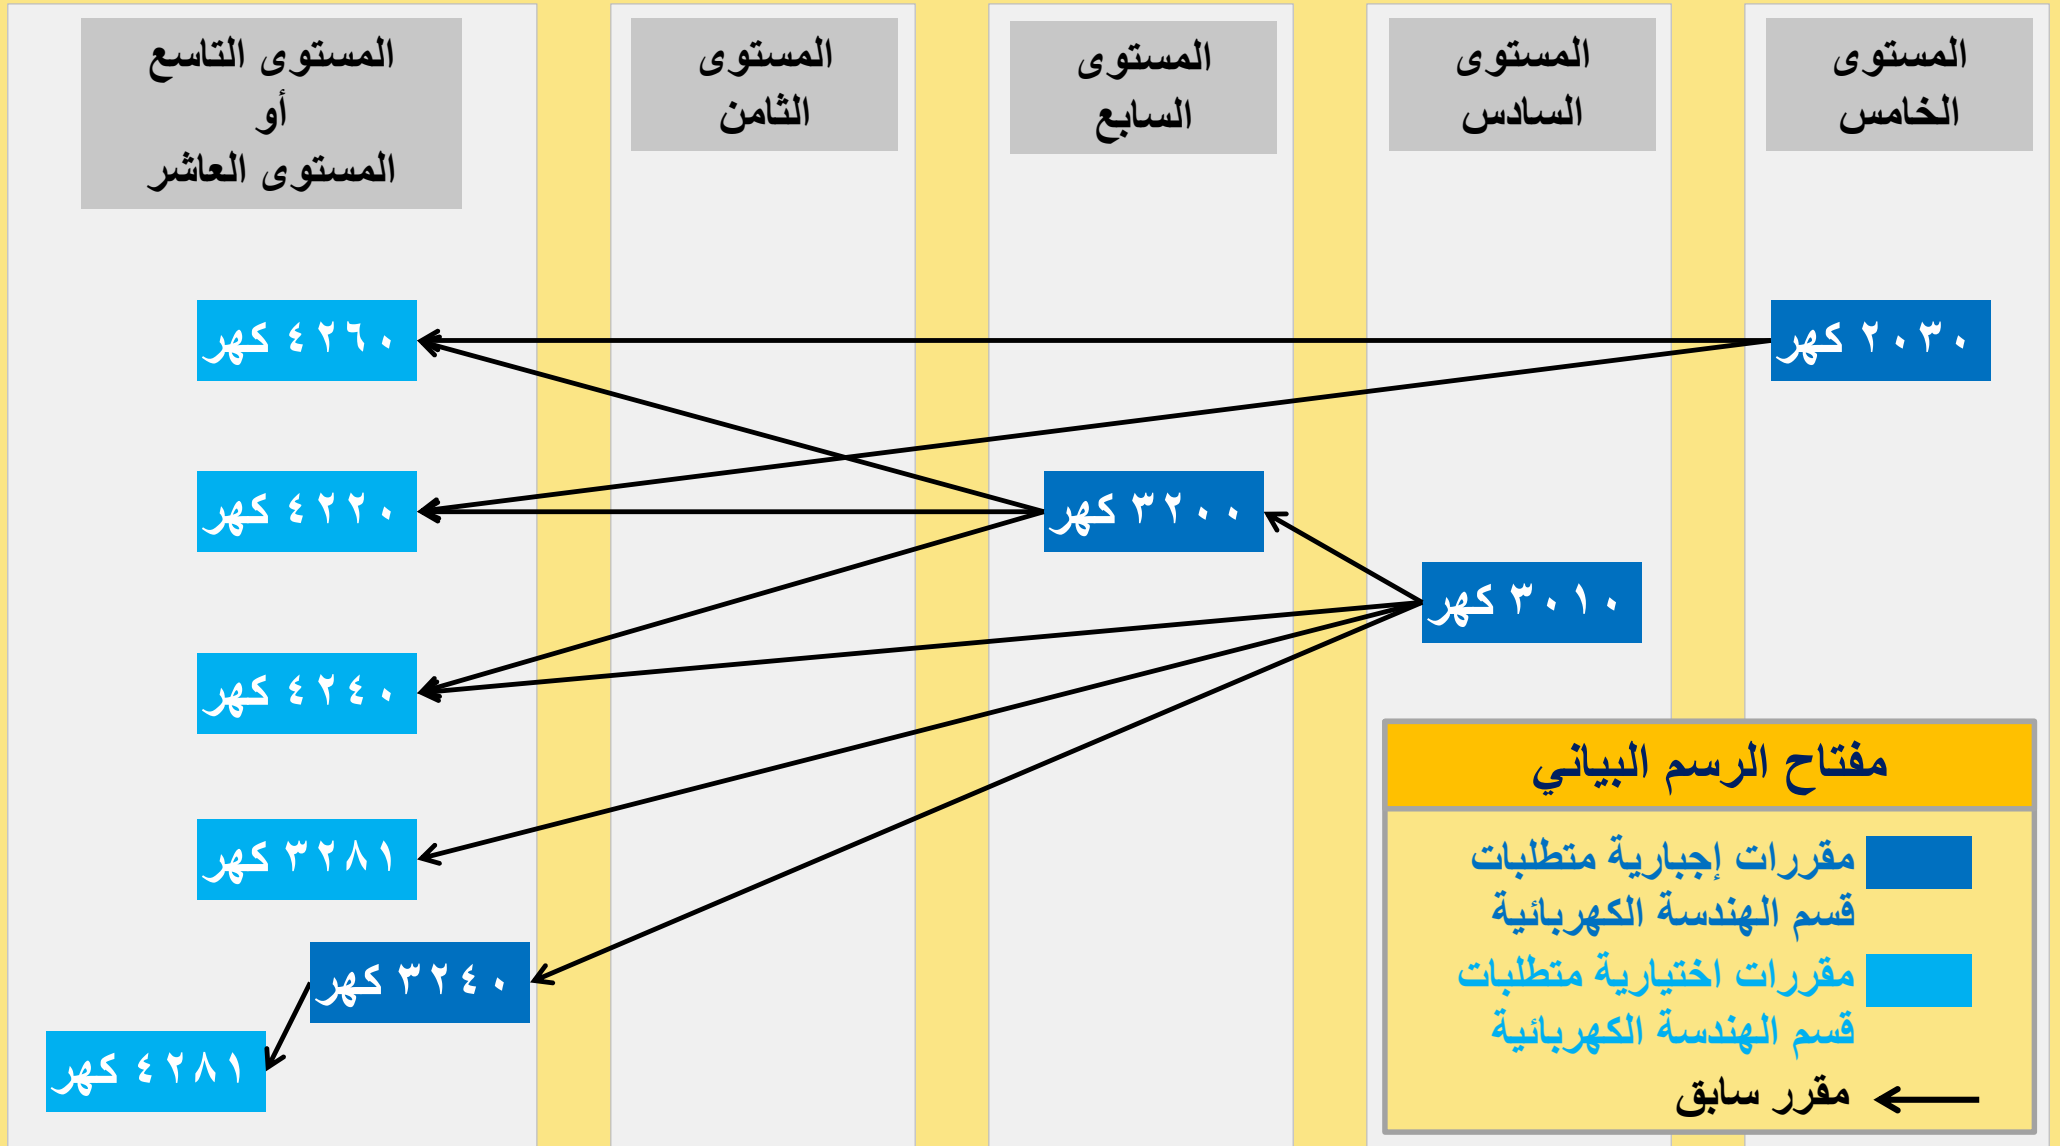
المستوى الخامس

المستوى السادس

المستوى السابع

المستوى الثامن

المستوى التاسع
أو
المستوى العاشر

كهر ٢٠٣٠

كهر ٣٠١٠

كهر ٣٢٠٠

كهر ٤٢٦٠

كهر ٤٢٢٠

كهر ٤٢٤٠

كهر ٣٢٨١

كهر ٣٢٤٠

كهر ٤٢٨١

مفتاح الرسم البياني

مقررات إجبارية متطلبات قسم الهندسة الكهربائية

مقررات اختيارية متطلبات قسم الهندسة الكهربائية

مقرر سابق